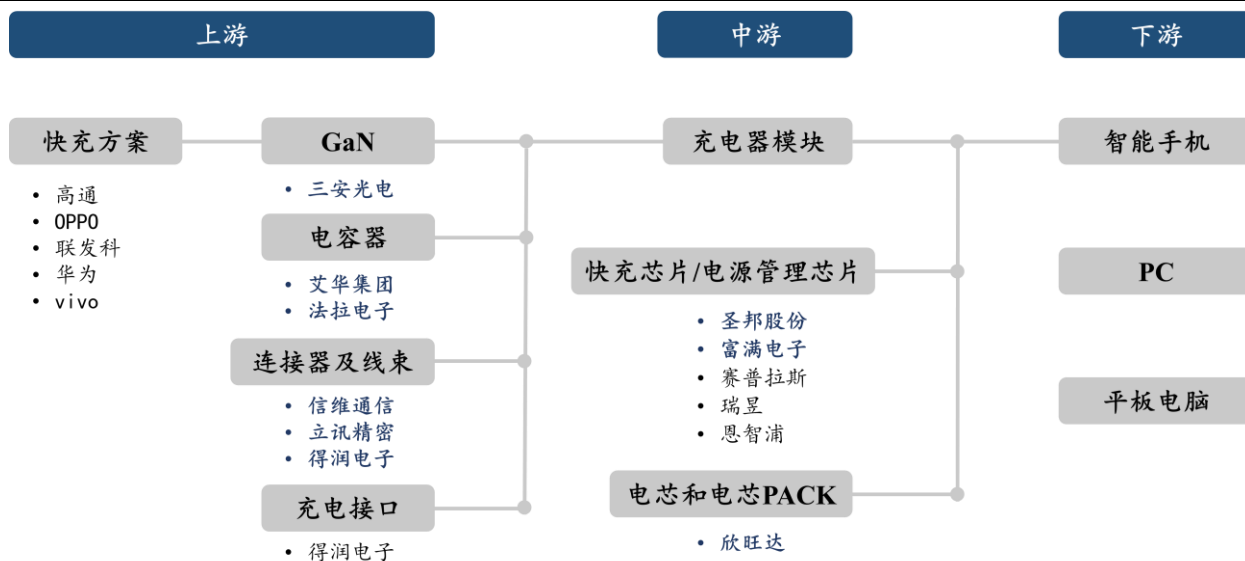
上游

中游

下游

快充方案

• 高通
• OPPO
• 联发科
• 华为
• vivo

GaN

• 三安光电

电容器

• 艾华集团
• 法拉电子

连接器及线束

• 信维通信
• 立讯精密
• 得润电子

充电接口

• 得润电子

充电器模块

快充芯片/电源管理芯片

• 圣邦股份
• 富满电子
• 赛普拉斯
• 瑞昱
• 恩智浦

电芯和电芯PACK

• 欣旺达

智能手机

PC

平板电脑